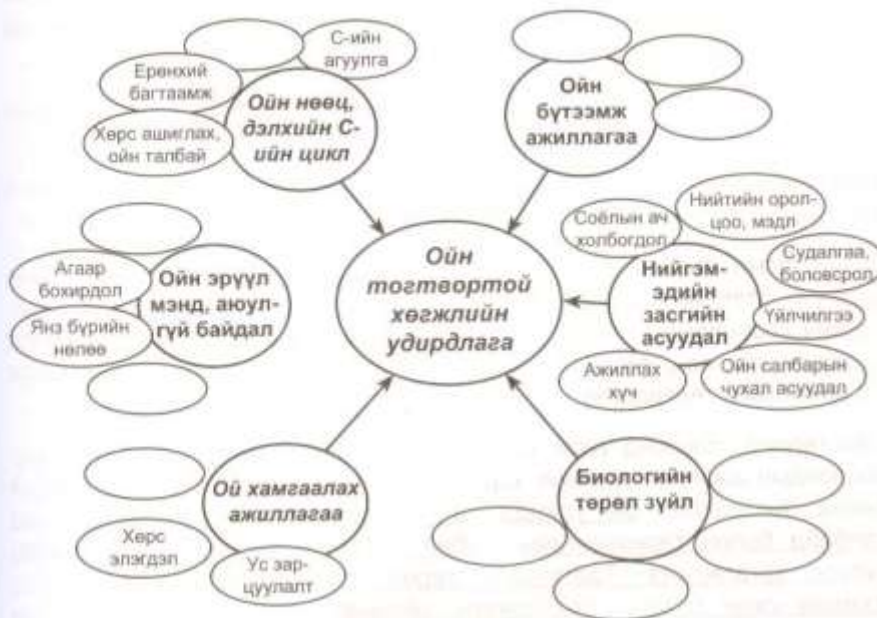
Ойн тогтвортой хөгжлийн удирдлага

Ойн нөөц, дэлхийн С-ийн цикл

С-ийн агуулга

Ерөнхий багтаамж

Хөрс ашиглах, ойн талбай

Ойн бүтээмж ажиллагаа

Нийтийн оролцоо, мэдл

Соёлын ач холбогдол

Нийгэм-эдийн засгийн асуудал

Судалгаа, боловсрол

Үйлчилгээ

Ажиллах хүч

Ойн салбарын чухал асуудал

Ойн эрүүл мэнд, аюулгүй байдал

Агаар бохирдол

Янз бүрийн нөлөө

Ой хамгаалах ажиллагаа

Хөрс элэгдэл

Ус зарцуулалт

Биологийн төрөл зүйл